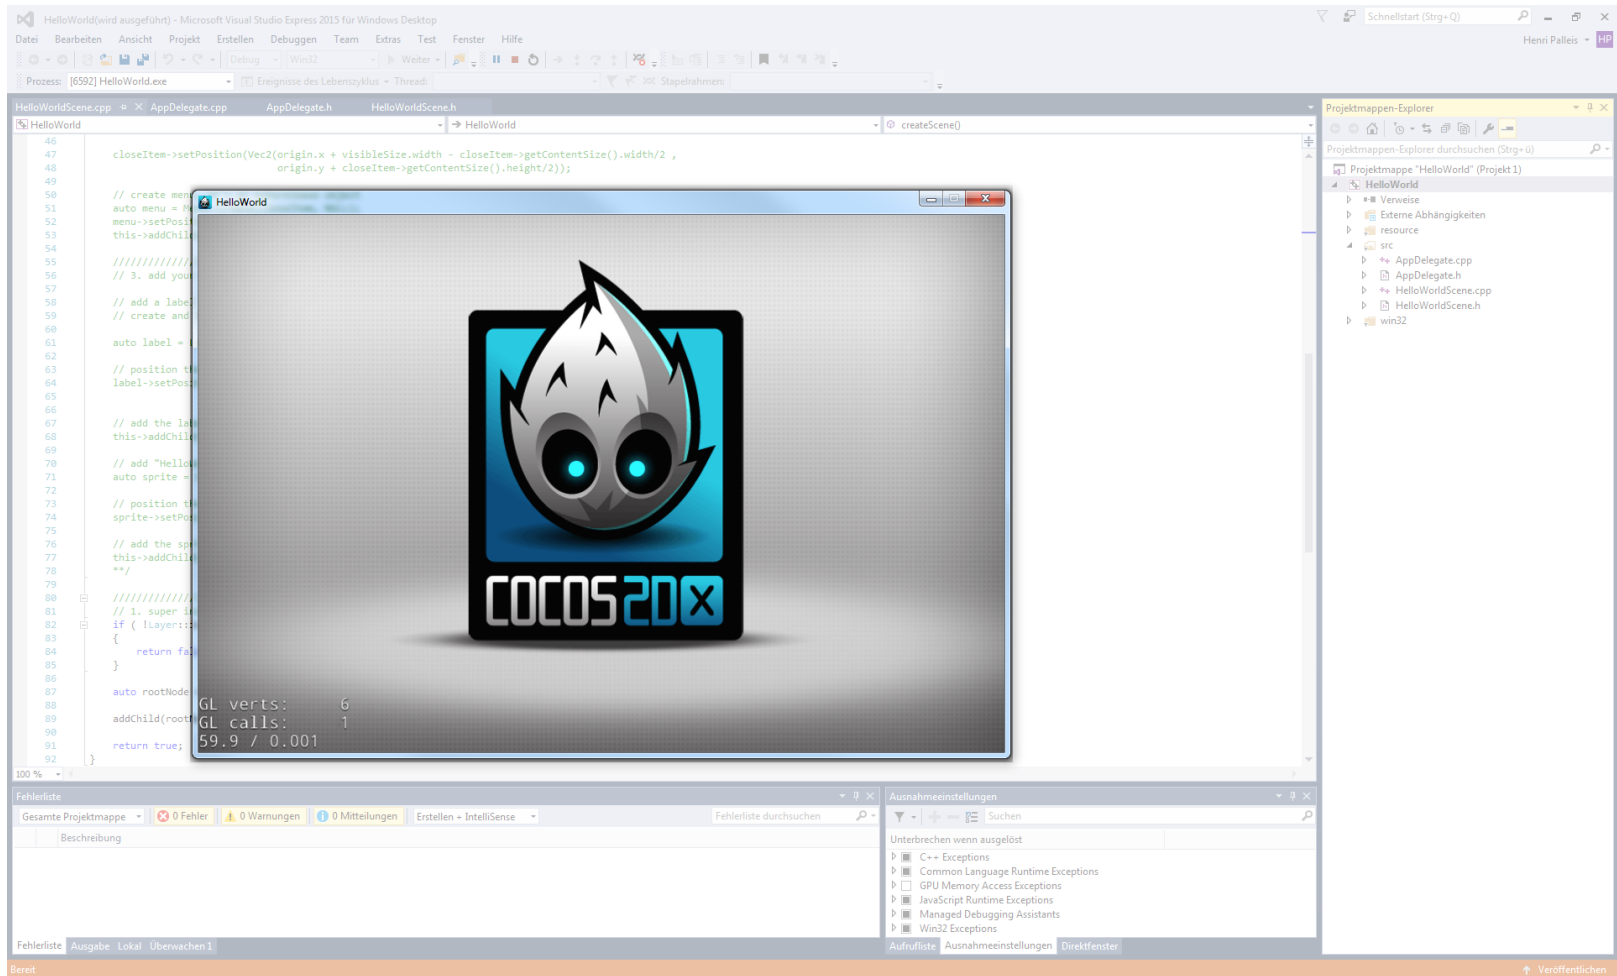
HelloWorld (wird ausgeführt) - Microsoft Visual Studio Express 2015 für Windows Desktop

Schnellstart (Strg+Q)

Datei Bearbeiten Ansicht Projekt Erstellen Debuggen Team Extras Test Fenster Hilfe

Henri Palleis HP

Debug Win32 Weiter

Prozess: [6592] HelloWorld.exe Ereignisse des Lebenszyklus Thread: Stapelrahmen:

HelloWorldScene.cpp AppDelegate.cpp AppDelegate.h HelloWorldScene.h

HelloWorld HelloWorld createScene()

46
47 closeItem->setPosition(Vec2(origin.x + visibleSize.width - closeItem->getContentSize().width/2 ,
48 origin.y + closeItem->getContentSize().height/2));
49
50 // create men
51 auto menu = M
52 menu->setPosi
53 this->addChil
54
55 /////////////
56 // 3. add you
57
58 // add a labe
59 // create and
60
61 auto label =
62
63 // position t
64 label->setPos
65
66
67 // add the la
68 this->addChil
69
70 // add "Hello
71 auto sprite =
72
73 // position t
74 sprite->setPo
75
76 // add the sp
77 this->addChil
78 **/
79
80 /////////////
81 // 1. super i
82 if ( !Layer::
83 {
84 return fa
85 }
86
87 auto rootNode
88
89 addChild(root
90
91 return true;
92 }

HelloWorld

COCOS2DX

GL verts: 6
GL calls: 1
59.9 / 0.001

100 %

Projektmappen-Explorer
Projektmappen-Explorer durchsuchen (Strg+ü)
Projektmappe "HelloWorld" (Projekt 1)
HelloWorld
Verweise
Externe Abhängigkeiten
resource
src
AppDelegate.cpp
AppDelegate.h
HelloWorldScene.cpp
HelloWorldScene.h
win32

Fehlerliste
Gesamte Projektmappe 0 Fehler 0 Warnungen 0 Mitteilungen Erstellen + IntelliSense Fehlerliste durchsuchen
Beschreibung

Ausnahmeeinstellungen
Suchen
Unterbrechen wenn ausgelöst
C++ Exceptions
Common Language Runtime Exceptions
GPU Memory Access Exceptions
JavaScript Runtime Exceptions
Managed Debugging Assistants
Win32 Exceptions

Fehlerliste Ausgabe Lokal Überwachen 1
Aufrufliste Ausnahmeeinstellungen Direktfenster

Bereit
Veröffentlichen